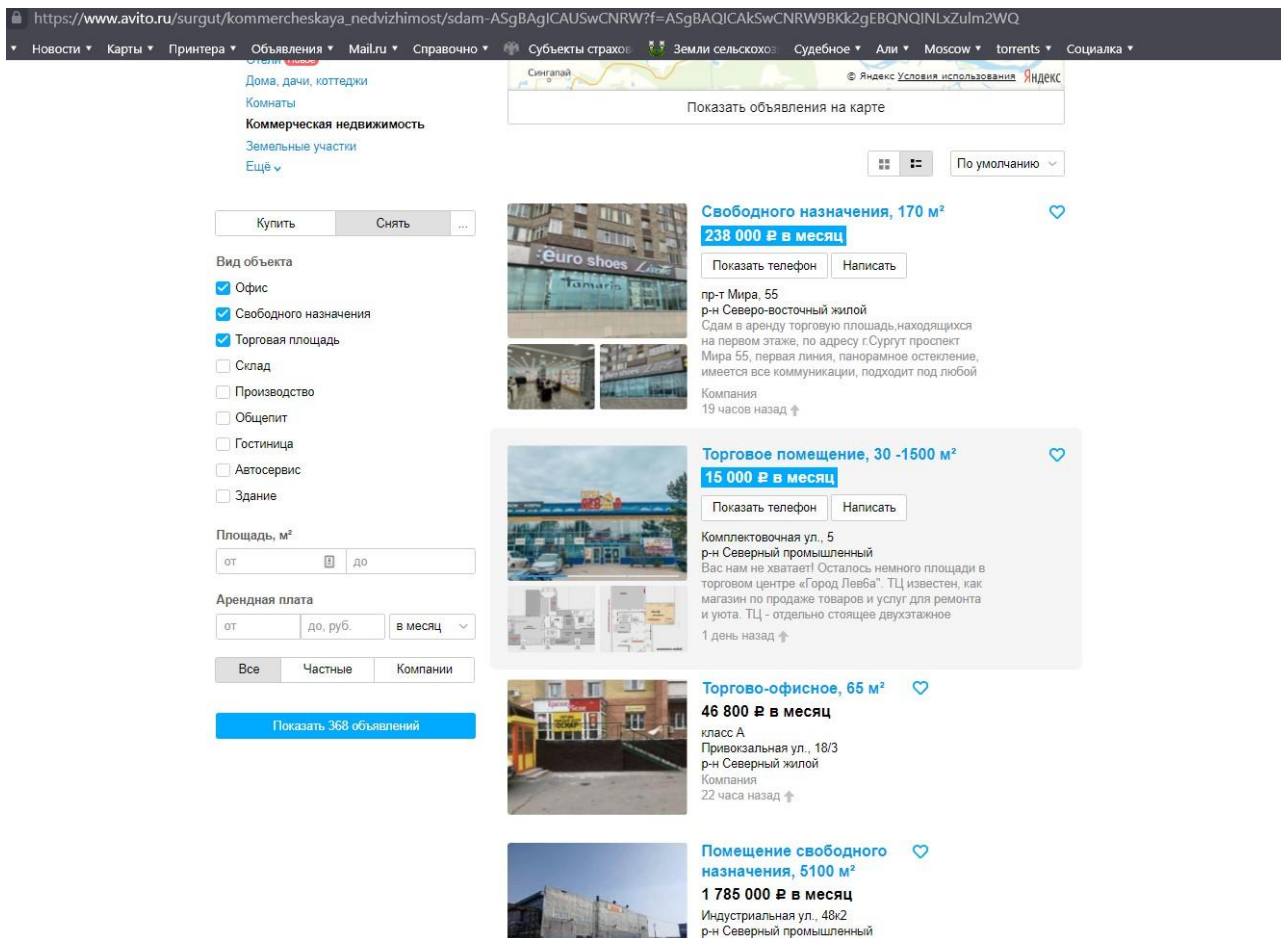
https://www.avito.ru/surgut/kommercheskaya_nedvizhimost/sdam-ASgBAgICAUSwCNRW?f=ASgBAQICAkSwCNRW9BKk2gEBQNQINLxZulm2WQ

Новости ▾ Карты ▾ Принтера ▾ Объявления ▾ Mail.ru ▾ Справочно ▾ Субъекты страхов Земли сельскохоз Судебное ▾ Али ▾ Moscow ▾ torrents ▾ Социалка ▾

Отели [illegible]
Дома, дачи, коттеджи
Комнаты
Коммерческая недвижимость
Земельные участки
Ещё

Сингапай
© Яндекс Условия использования Яндекс

Показать объявления на карте

По умолчанию

Купить | Снять | ...

Вид объекта
Офис
Свободного назначения
Торговая площадь
Склад
Производство
Общепит
Гостиница
Автосервис
Здание

Площадь, м²
от | до

Арендная плата
от | до, руб. | в месяц

Все | Частные | Компании

Показать 368 объявлений

Свободного назначения, 170 м²
238 000 ₽ в месяц
Показать телефон | Написать
пр-т Мира, 55
р-н Северо-восточный жилой
Сдам в аренду торговую плошадь,находящихся на первом этаже, по адресу г.Сургут проспект Мира 55, первая линия, панорамное остекление, имеется все коммуникации, подходит под любой
Компания
19 часов назад

euro shoes
Tamaris

Торговое помещение, 30 -1500 м²
15 000 ₽ в месяц
Показать телефон | Написать
Комплектовочная ул., 5
р-н Северный промышленный
Вас нам не хватает! Осталось немного площади в торговом центре «Город Левба". ТЦ известен, как магазин по продаже товаров и услуг для ремонта и уюта. ТЦ - отдельно стоящее двухэтажное
1 день назад

Торгово-офисное, 65 м²
46 800 ₽ в месяц
класс А
Привокзальная ул., 18/3
р-н Северный жилой
Компания
22 часа назад

Помещение свободного назначения, 5100 м²
1 785 000 ₽ в месяц
Индустриальная ул., 48к2
р-н Северный промышленный